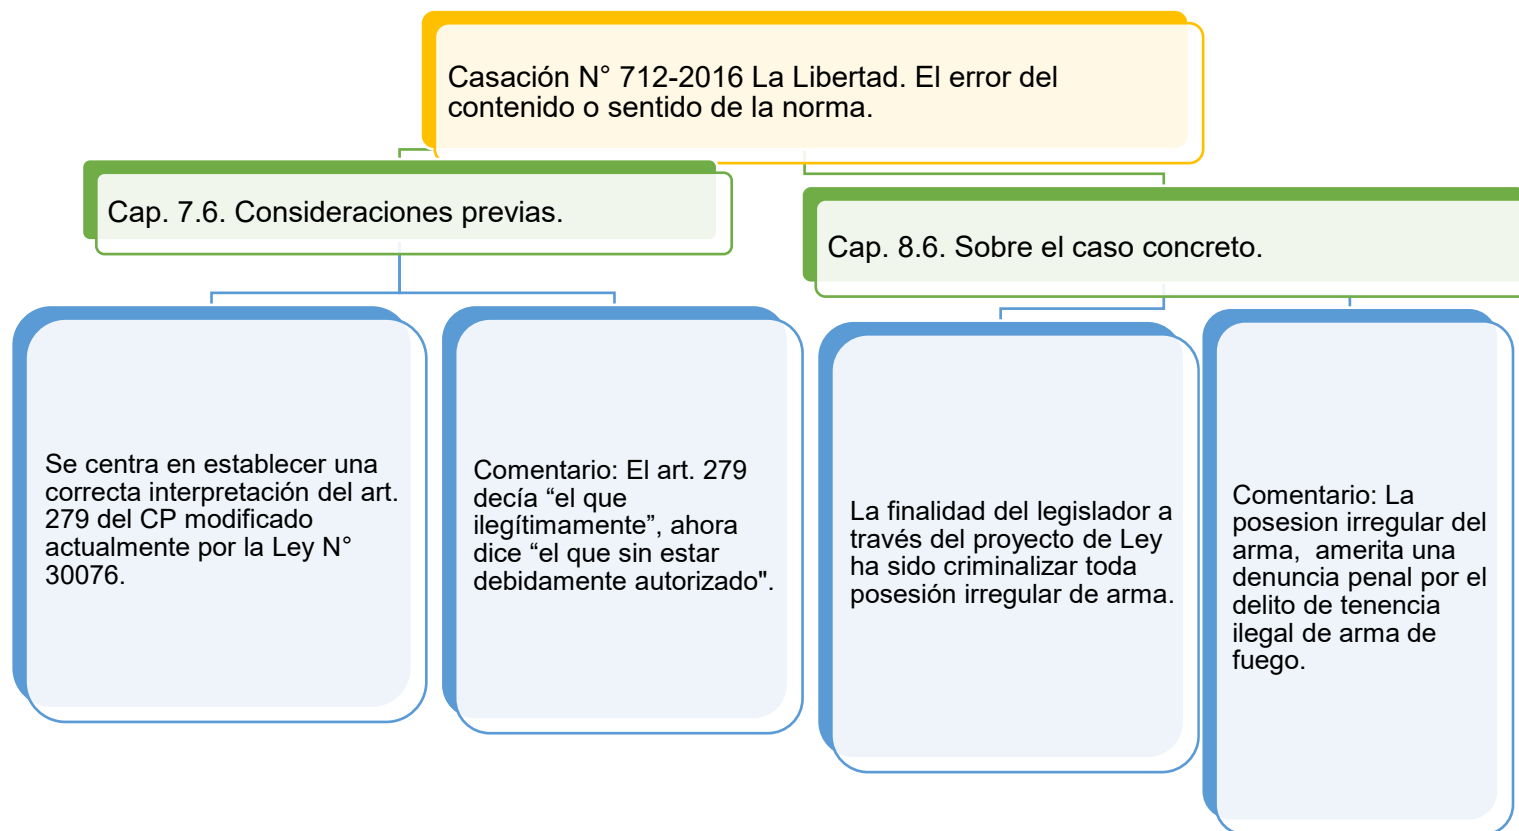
Casación N° 712-2016 La Libertad. El error del contenido o sentido de la norma.

Cap. 7.6. Consideraciones previas.

Cap. 8.6. Sobre el caso concreto.

Se centra en establecer una correcta interpretación del art. 279 del CP modificado actualmente por la Ley N° 30076.

Comentario: El art. 279 decía “el que ilegítimamente”, ahora dice “el que sin estar debidamente autorizado".

La finalidad del legislador a través del proyecto de Ley ha sido criminalizar toda posesión irregular de arma.

Comentario: La posesion irregular del arma, amerita una denuncia penal por el delito de tenencia ilegal de arma de fuego.